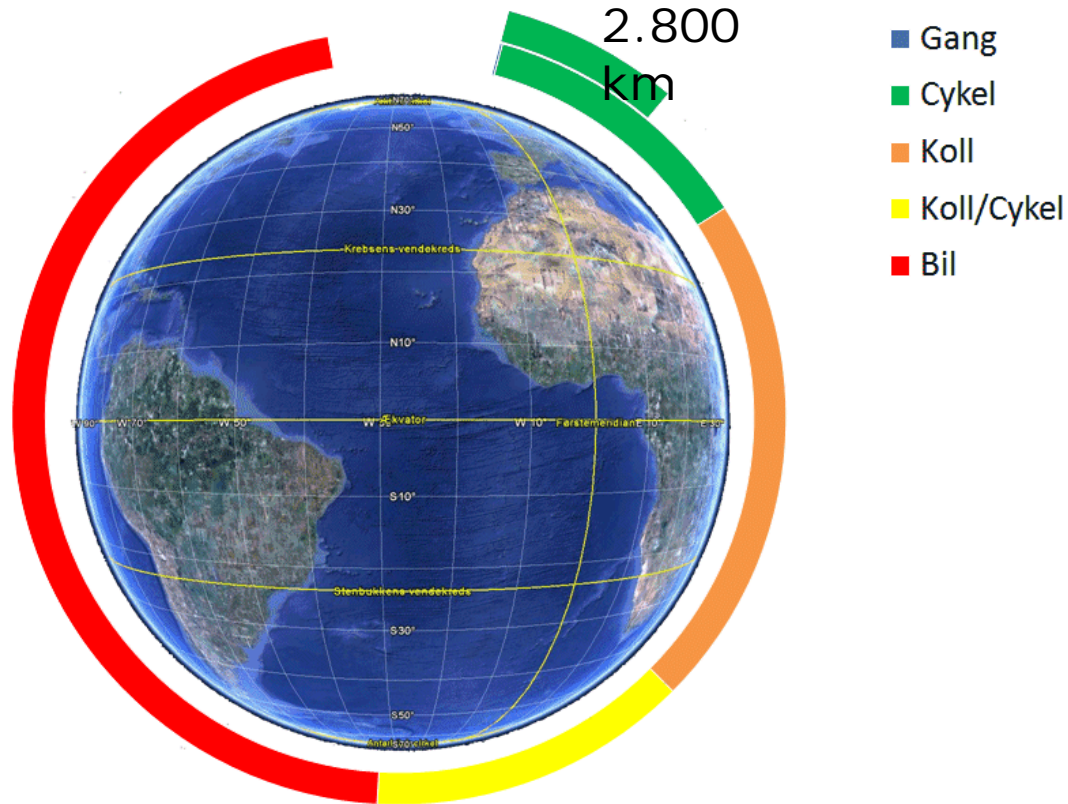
2.800 km

Gang
Cykel
Koll
Koll/Cykel
Bil

N70°
N50°
N30°
Krebsens vendekreds
N10°
W 90° W 70° W 50° W 30° Ekvator W 10° Førstemeridian E 10° E 30°
S10°
Stenbukkens vendekreds
S30°
S50°
Antarktiske cirkel